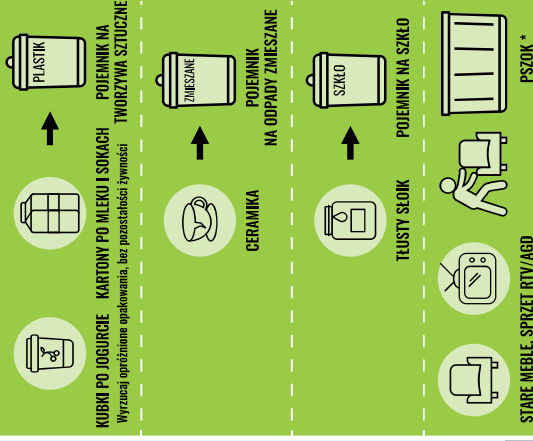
PLASTIK

POJEMNIK NA TWORZYWA SZTUCZNE

KUBKI PO JOGURCIE KARTONY PO MLEKU I SOKACH
Wyrzucaj opróżnione opakowania, bez pozostałości żywności

ZMIESZANE

POJEMNIK NA ODPADY ZMIESZANE

CERAMIKA

SZKŁO

POJEMNIK NA SZKŁO

TŁUSTY SŁOIK

PSZOK *

STARE MEBLE, SPRZĘT RTV/AGD